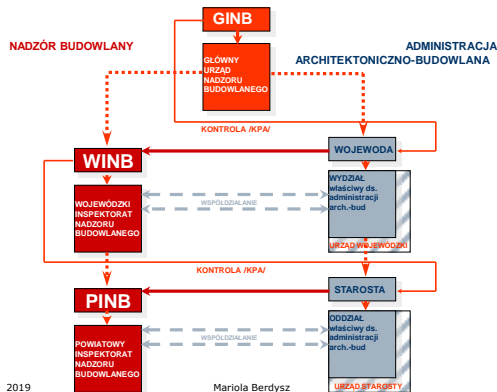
GINB

NADZÓR BUDOWLANY

ADMINISTRACJA ARCHITEKTONICZNO-BUDOWLANA

GŁÓWNY URZĄD NADZORU BUDOWLANEGO

KONTROLA /KPA/

WINB

WOJEWODA

WOJEWÓDZKI INSPEKTORAT NADZORU BUDOWLANEGO

WSPÓŁDZIAŁANIE

WYDZIAŁ właściwy ds. administracji arch.-bud

URZĄD WOJEWÓDZKI

KONTROLA /KPA/

PINB

STAROSTA

POWIATOWY INSPEKTORAT NADZORU BUDOWLANEGO

WSPÓŁDZIAŁANIE

ODDZIAŁ właściwy ds. administracji arch.-bud

URZĄD STAROSTY

2019

Mariola Berdysz